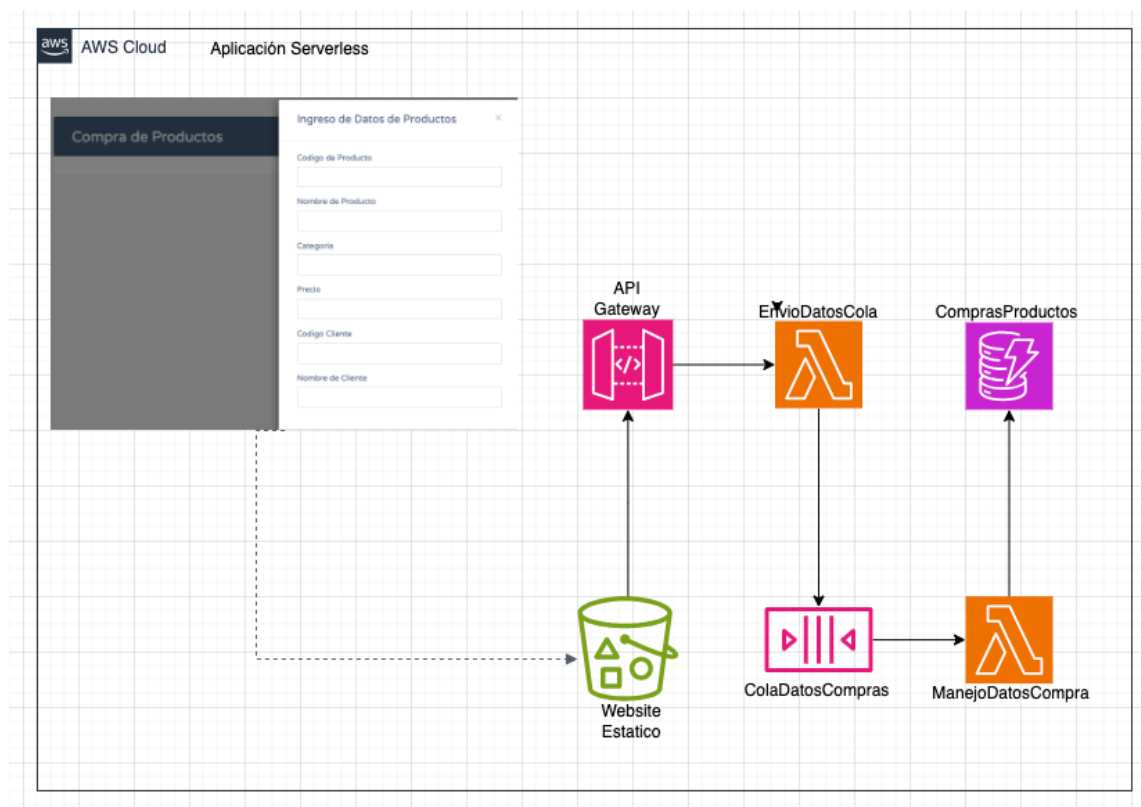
aws AWS Cloud

Aplicación Serverless

Compra de Productos

Ingreso de Datos de Productos ×

Codigo de Producto

Nombre de Producto

Categoria

Precio

Codigo Cliente

Nombre de Cliente

API Gateway

EnvioDatosCola

ComprasProductos

Website Estatico

ColaDatosCompras

ManejoDatosCompra